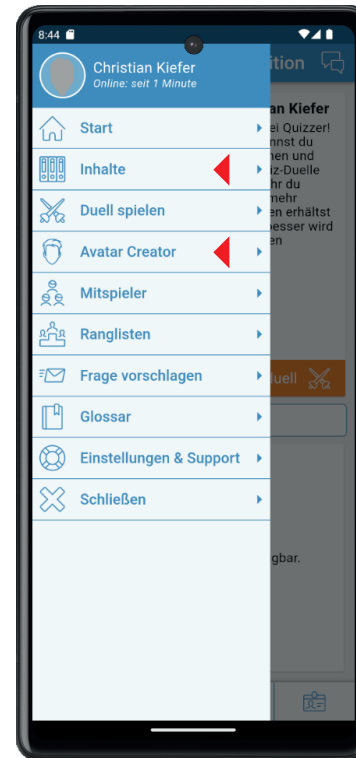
8:44

Christian Kiefer
Online: seit 1 Minute

Start
Inhalte
Duell spielen
Avatar Creator
Mitspieler
Ranglisten
Frage vorschlagen
Glossar
Einstellungen & Support
Schließen

ition

an Kiefer
ei Quizzer!
nnst du
nen und
iz-Duelle
ert du
mehr
en erhältst
besser wird
en

Duell

gbar.